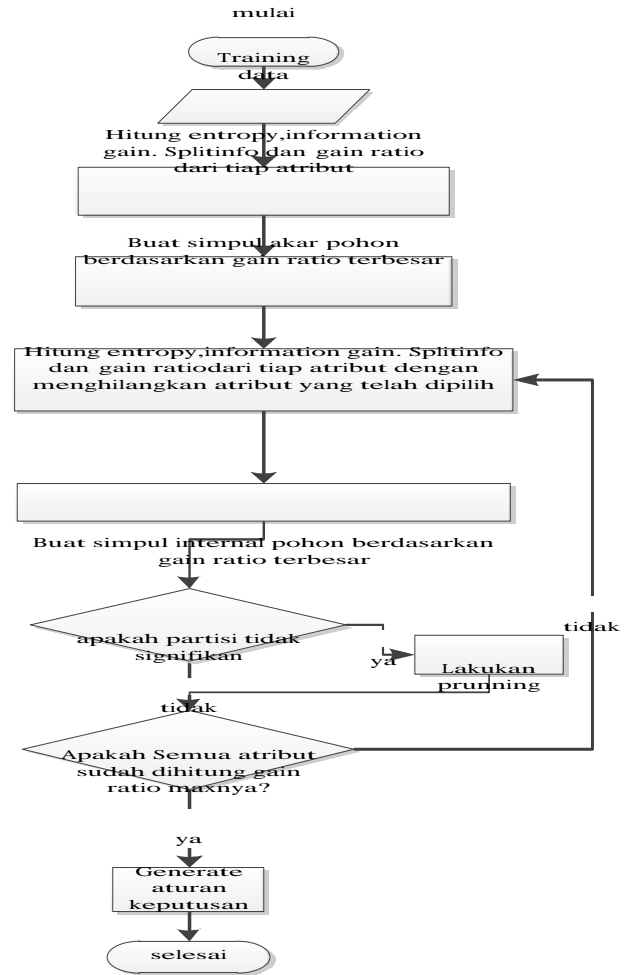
mulai

Training data

Hitung entropy,information gain. Splitinfo dan gain ratio dari tiap atribut

Buat simpul akar pohon berdasarkan gain ratio terbesar

Hitung entropy,information gain. Splitinfo dan gain ratiodari tiap atribut dengan menghilangkan atribut yang telah dipilih

Buat simpul internal pohon berdasarkan gain ratio terbesar

apakah partisi tidak signifikan

ya

Lakukan prunning

tidak

tidak

Apakah Semua atribut sudah dihitung gain ratio maxnya?

ya

Generate aturan keputusan

selesai